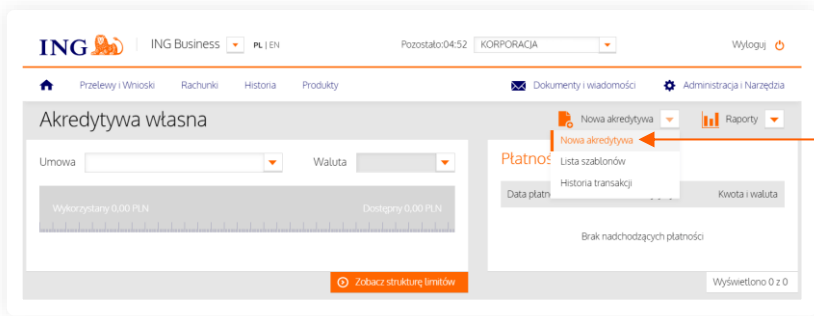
ING

ING Business PL | EN

Pozostało:04:52 KORPORACJA

Wyloguj

Przelewy i Wnioski Rachunki Historia Produkty

Dokumenty i wiadomości

Administracja i Narzędzia

Akredytywa własna

Nowa akredytywa

Raporty

Nowa akredytywa

Lista szablonów

Historia transakcji

Umowa

Waluta

Wykorzystany 0,00 PLN

Dostępny 0,00 PLN

Zobacz strukturę limitów

Płatnoś

Data płatn

Kwota i waluta

Brak nadchodzących płatności

Wyświetlono 0 z 0